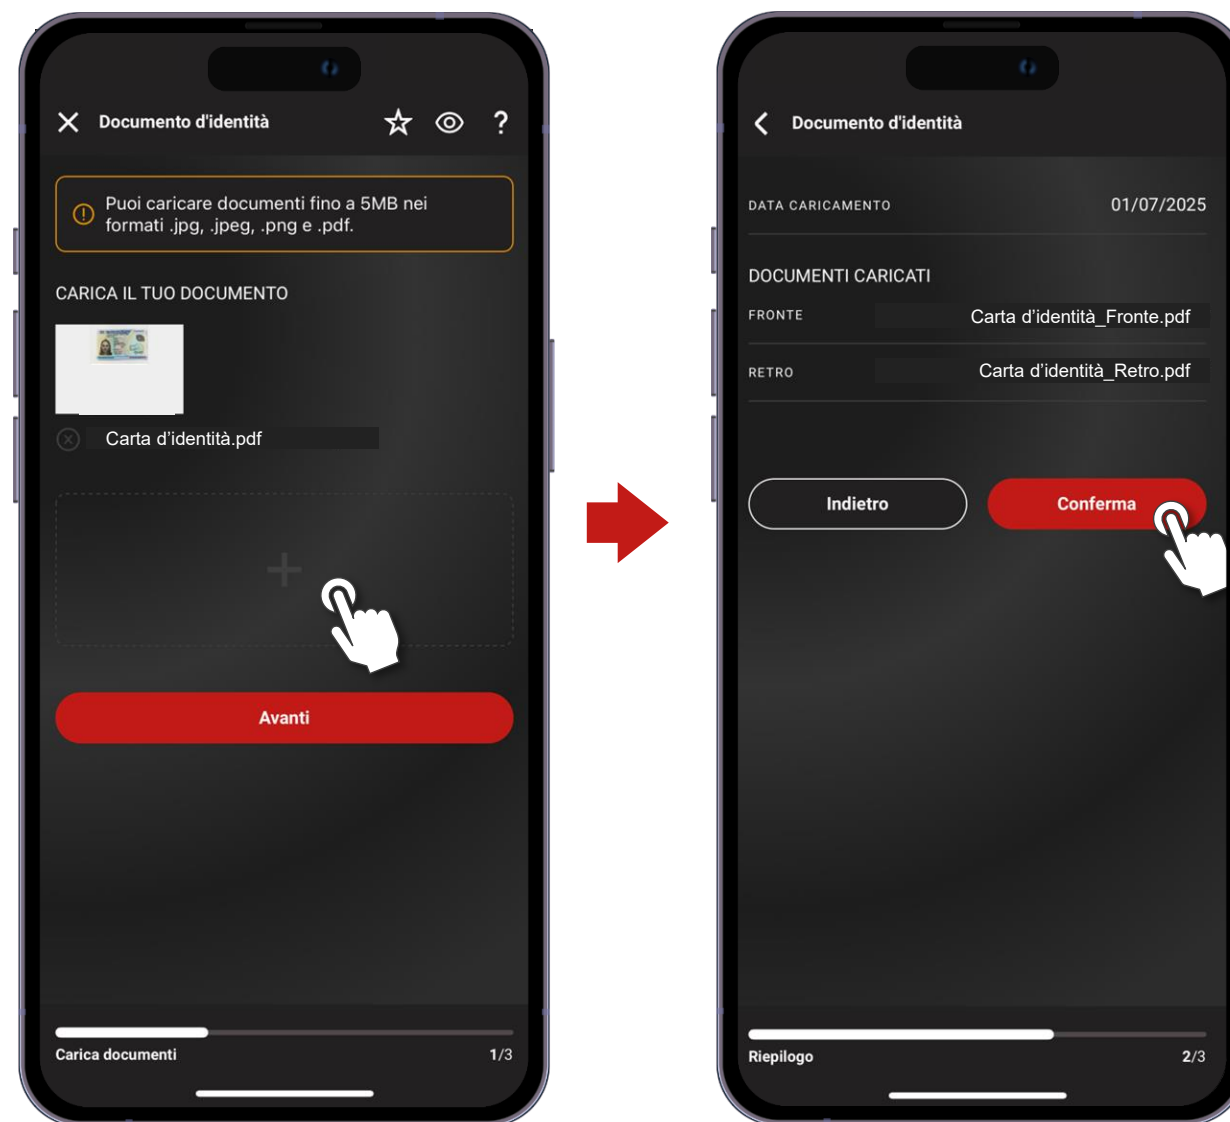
Documento d'identità

Puoi caricare documenti fino a 5MB nei formati .jpg, .jpeg, .png e .pdf.

CARICA IL TUO DOCUMENTO

Carta d'identità.pdf

+

Avanti

Carica documenti 1/3

Documento d'identità

DATA CARICAMENTO 01/07/2025

DOCUMENTI CARICATI

FRONTE Carta d'identità_Fronte.pdf

RETRO Carta d'identità_Retro.pdf

Indietro

Conferma

Riepilogo 2/3